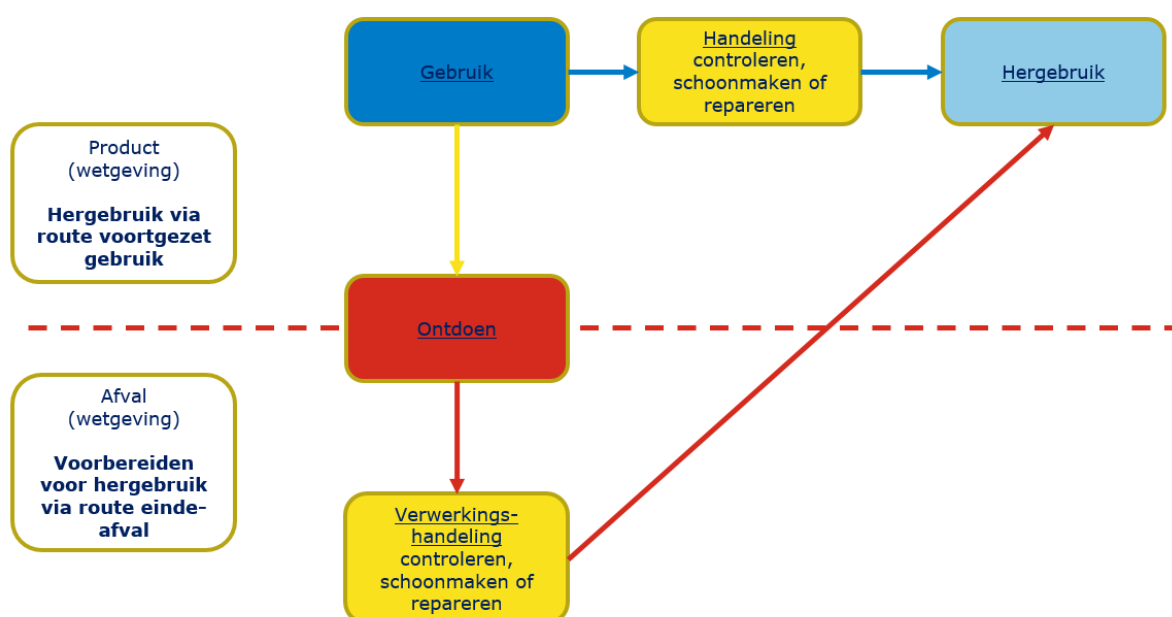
Gebruik

Handeling
controleren, schoonmaken of repareren

Hergebruik

Product
(wetgeving)

**Hergebruik via route voortgezet gebruik**

Ontdoen

Afval
(wetgeving)

**Voorbereiden voor hergebruik via route einde-afval**

Verwerkingshandeling
controleren, schoonmaken of repareren